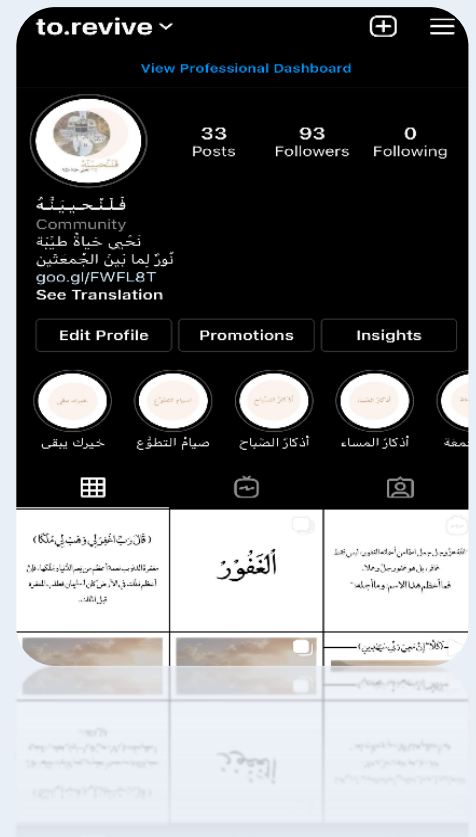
to.revive

View Professional Dashboard

33 Posts
93 Followers
0 Following

فَلنُحيِيَنَّهُ
Community
نَحْيى حَياةً طَيّبَة
نُورٌ لِما بَينَ الجُمعتَين
goo.gl/FWFL8T
See Translation

Edit Profile
Promotions
Insights

خيرك يبقى
صيامُ التطوّع
أذكارُ الصَباح
أذكارُ المساء
جمعة

﴿قَالَ رَبِّ اغْفِرْ لِي وَهَبْ لِي مُلْكًا﴾
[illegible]

الْغَفُورُ

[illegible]

﴿إِنَّ مَعِيَ رَبِّي سَيَهْدِينِ﴾